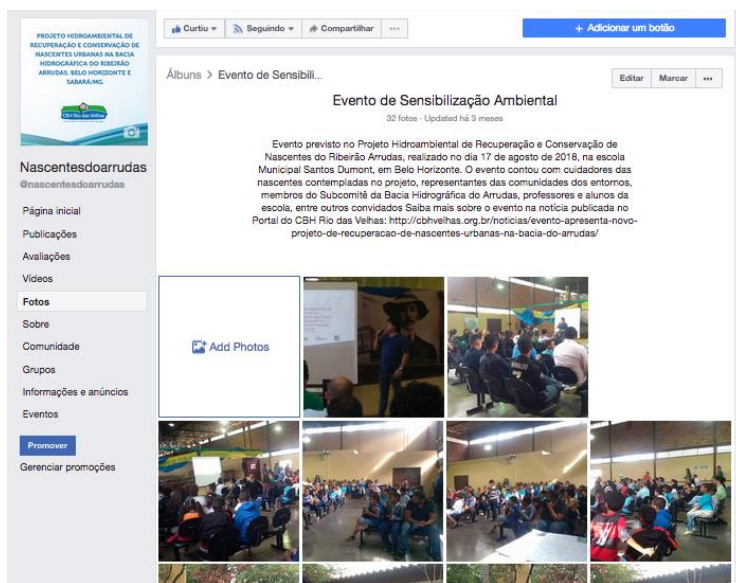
PROJETO HIDROAMBIENTAL DE RECUPERAÇÃO E CONSERVAÇÃO DE NASCENTES URBANAS NA BACIA HIDROGRÁFICA DO RIBEIRÃO ARRUDAS, BELO HORIZONTE E SABARÁ/MG.

CBH Rio das Velhas

Nascentesdoarrudas
@nascentesdoarrudas

Página inicial
Publicações
Avaliações
Vídeos
Fotos
Sobre
Comunidade
Grupos
Informações e anúncios
Eventos

Promover
Gerenciar promoções

Curtiu ▾ Seguindo ▾ Compartilhar ···

+ Adicionar um botão

Álbuns > Evento de Sensibili...

Editar Marcar ···

Evento de Sensibilização Ambiental

32 fotos · Updated há 3 meses

Evento previsto no Projeto Hidroambiental de Recuperação e Conservação de Nascentes do Ribeirão Arrudas, realizado no dia 17 de agosto de 2018, na escola Municipal Santos Dumont, em Belo Horizonte. O evento contou com cuidadores das nascentes contempladas no projeto, representantes das comunidades dos entornos, membros do Subcomitê da Bacia Hidrográfica do Arrudas, professores e alunos da escola, entre outros convidados Saiba mais sobre o evento na notícia publicada no Portal do CBH Rio das Velhas: http://cbhvelhas.org.br/noticias/evento-apresenta-novo-projeto-de-recuperacao-de-nascentes-urbanas-na-bacia-do-arrudas/

Add Photos